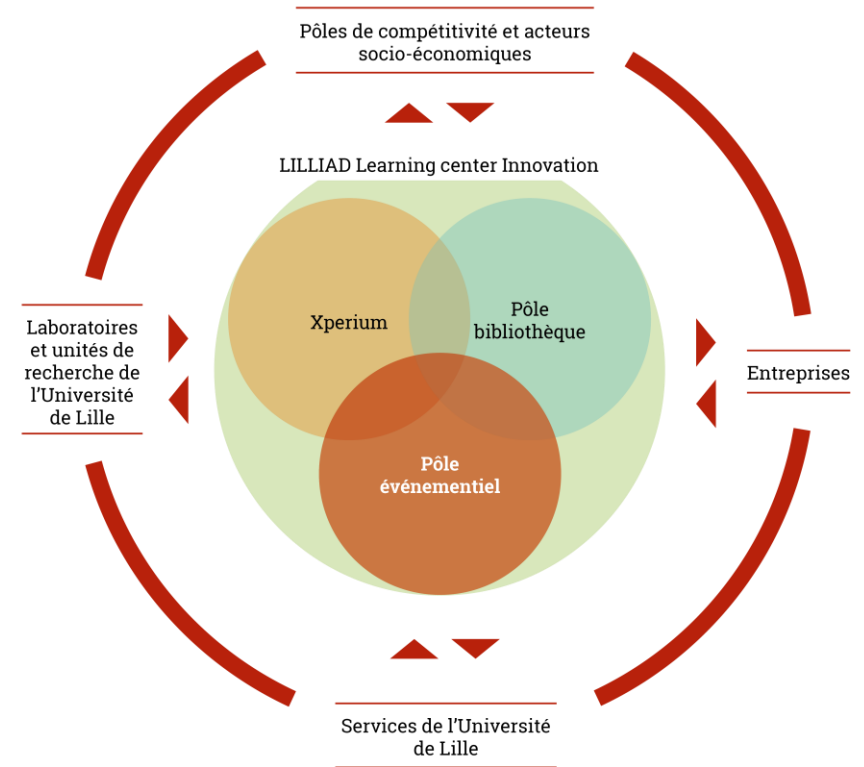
Pôles de compétitivité et acteurs socio-économiques

LILLIAD Learning center Innovation

Laboratoires et unités de recherche de l'Université de Lille

Xperium

Pôle bibliothèque

Entreprises

Pôle événementiel

Services de l'Université de Lille